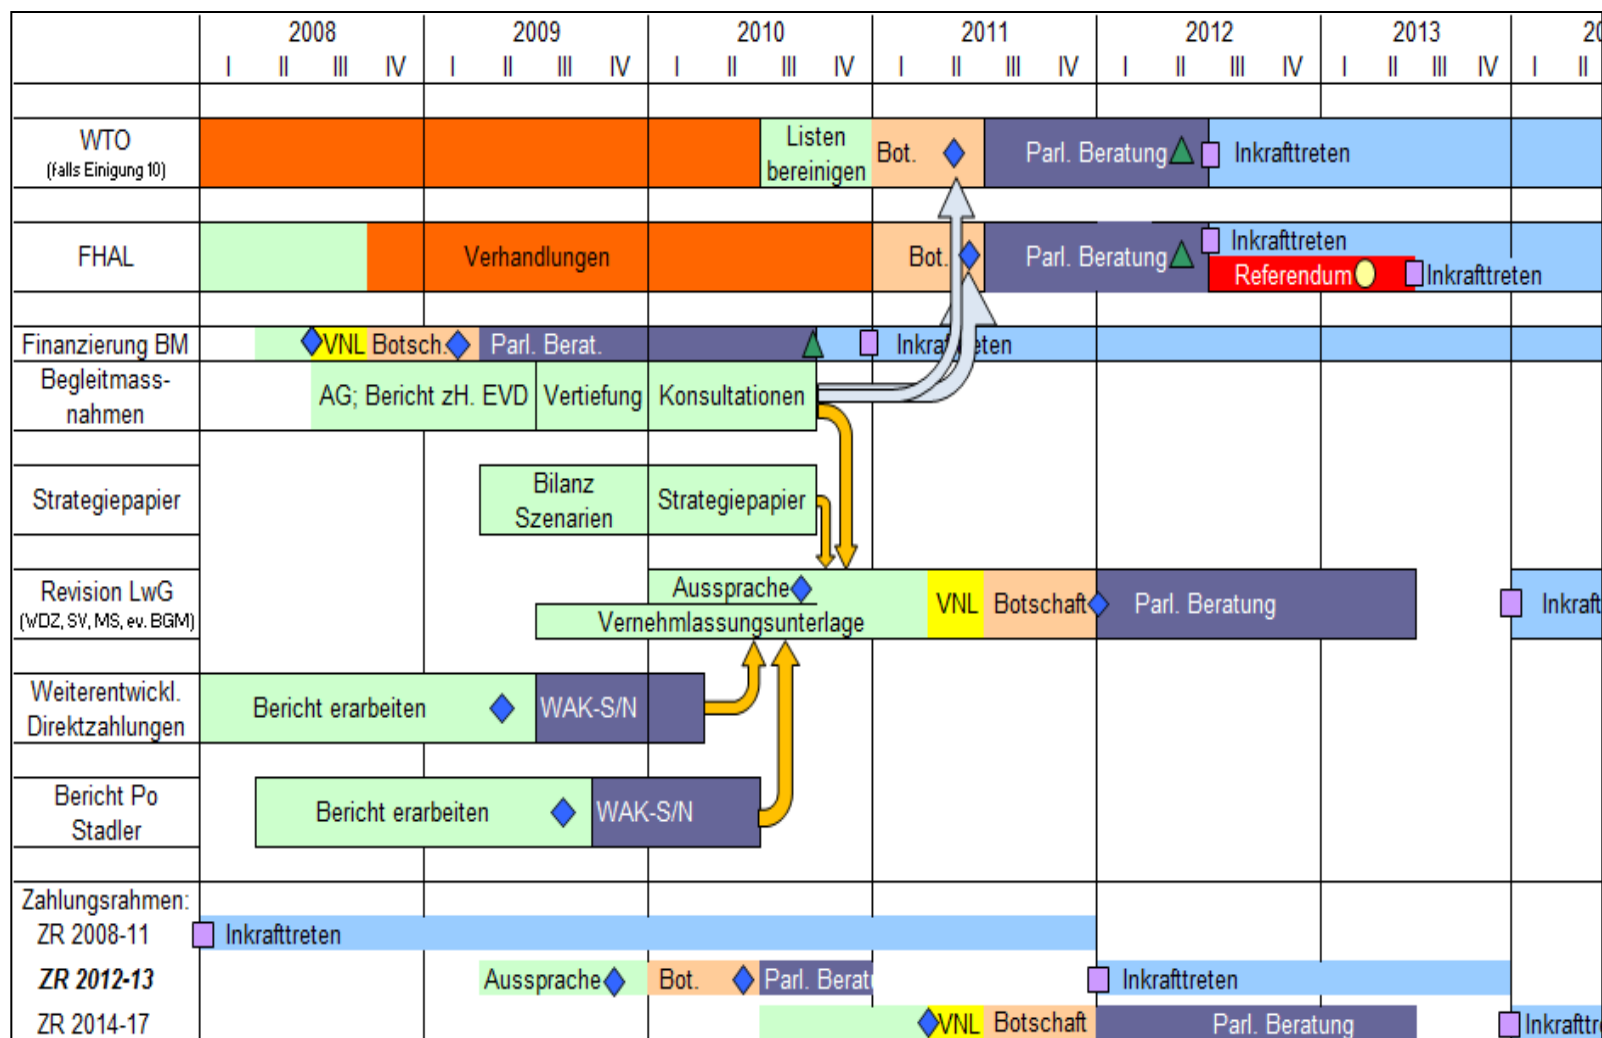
| | 2008 | 2009 | 2010 | 2011 | 2012 | 2013 | 20 |
|---|---|---|---|---|---|---|---|
| | I II III IV | I II III IV | I II III IV | I II III IV | I II III IV | I II III IV | I II |
| WTO (falls Einigung 10) | | | Listen bereinigen | Bot. | Parl. Beratung | Inkrafttreten | |
| FHAL | | Verhandlungen | | Bot. | Parl. Beratung | Inkrafttreten / Referendum | Inkrafttreten |
| Finanzierung BM | VNL Botsch. | Parl. Berat. | | Inkra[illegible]ten | | | |
| Begleitmass-nahmen | AG; Bericht zH. EVD | Vertiefung | Konsultationen | | | | |
| Strategiepapier | | Bilanz Szenarien | Strategiepapier | | | | |
| Revision LwG (WDZ, SV, MS, ev. BGM) | | Vernehmlassungsunterlage | Aussprache | VNL Botschaft | Parl. Beratung | | Inkraft |
| Weiterentwickl. Direktzahlungen | Bericht erarbeiten | WAK-S/N | | | | | |
| Bericht Po Stadler | Bericht erarbeiten | WAK-S/N | | | | | |
| Zahlungsrahmen: ZR 2008-11 | Inkrafttreten | | | | | | |
| ZR 2012-13 | | Aussprache | Bot. Parl. Berat | | Inkrafttreten | | |
| ZR 2014-17 | | | | VNL Botschaft | Parl. Beratung | | Inkrafttr |